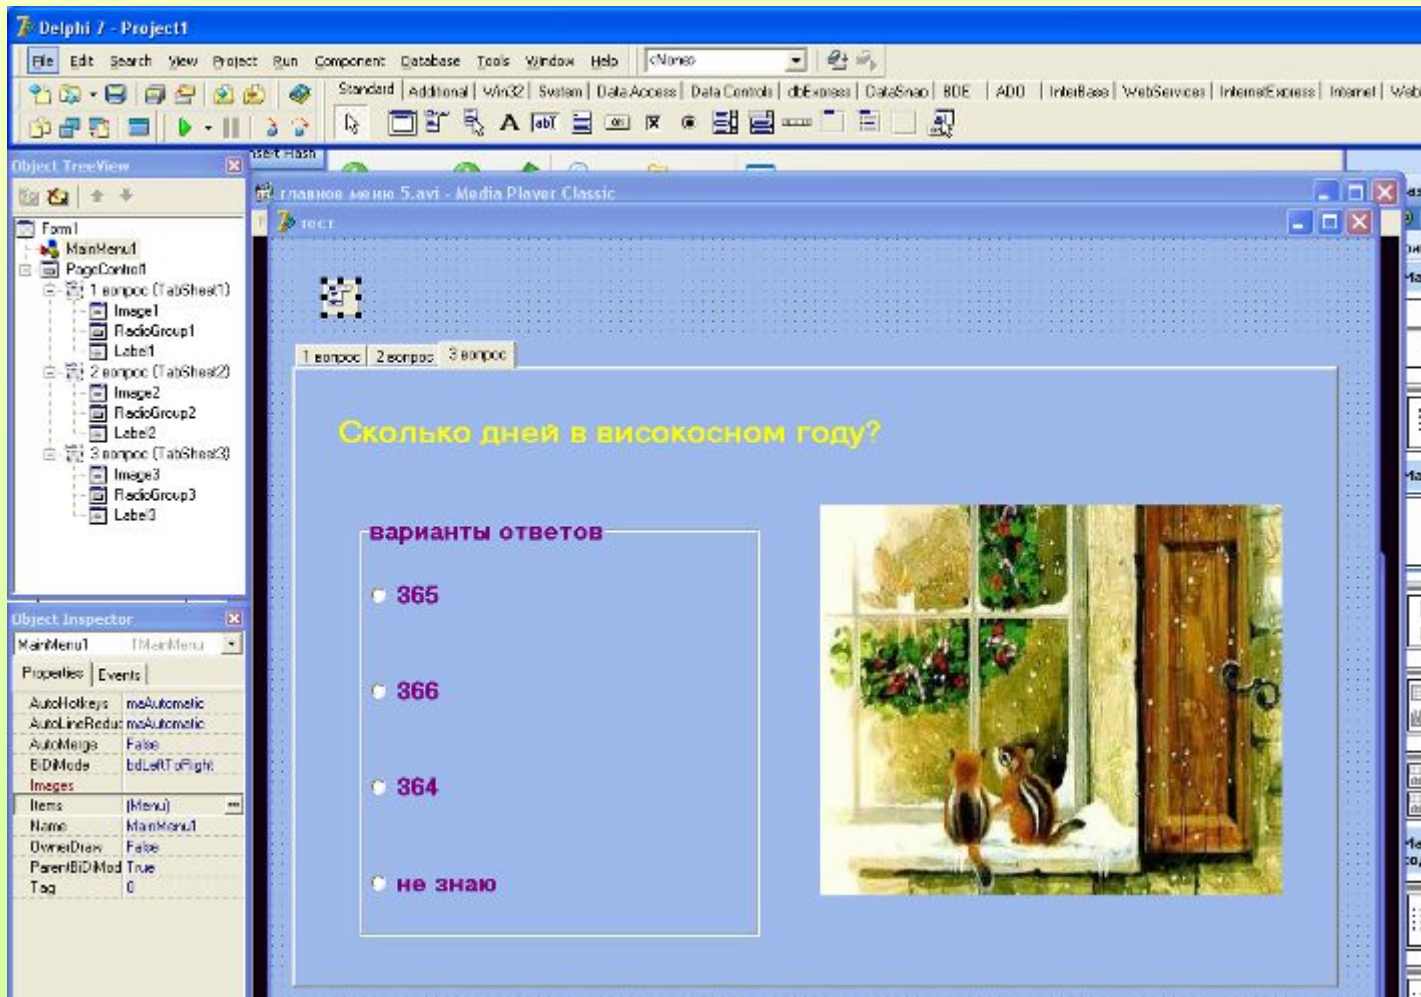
Delphi 7 - Project1

File Edit Search View Project Run Component Database Tools Window Help <None>

Standard | Additional | Win32 | System | Data Access | Data Controls | dbExpress | DataSnap | BDE | ADO | InterBase | WebServices | InternetExpress | Internet | Web

Object TreeView

Form1
MainMenu1
PageControl1
1 вопрос (TabSheet1)
Image1
RadioGroup1
Label1
2 вопрос (TabSheet2)
Image2
RadioGroup2
Label2
3 вопрос (TabSheet3)
Image3
RadioGroup3
Label3

Object Inspector
MainMenu1 TMainMenu
Properties | Events

| | |
|---|---|
| AutoHotkeys | maAutomatic |
| AutoLineReduc | maAutomatic |
| AutoMerge | False |
| BiDiMode | bdLeftToRight |
| Images | |
| Items | (Menu) |
| Name | MainMenu1 |
| OwnerDraw | False |
| ParentBiDiMod | True |
| Tag | 0 |

главное меню 5.avi - Media Player Classic

тест

1 вопрос | 2 вопрос | 3 вопрос

Сколько дней в високосном году?

варианты ответов
365
366
364
не знаю